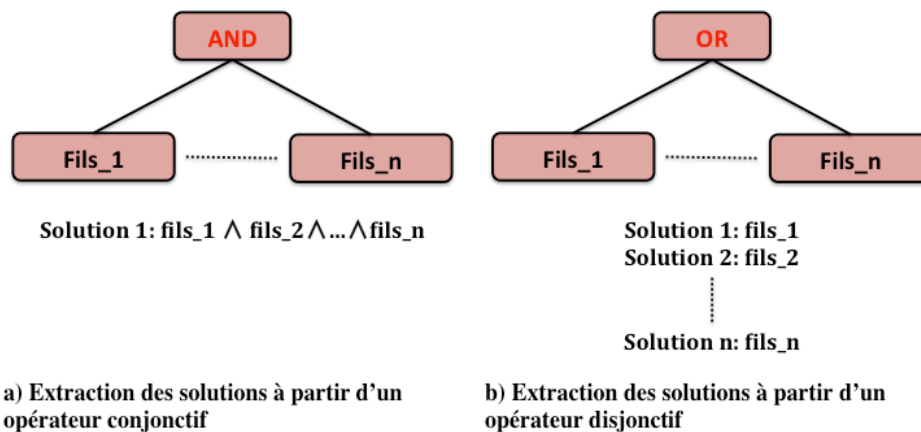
AND

Fils_1 Fils_n

Solution 1: fils_1 $\wedge$ fils_2 $\wedge$…$\wedge$fils_n

a) Extraction des solutions à partir d'un opérateur conjonctif

OR

Fils_1 Fils_n

Solution 1: fils_1
Solution 2: fils_2

Solution n: fils_n

b) Extraction des solutions à partir d'un opérateur disjonctif